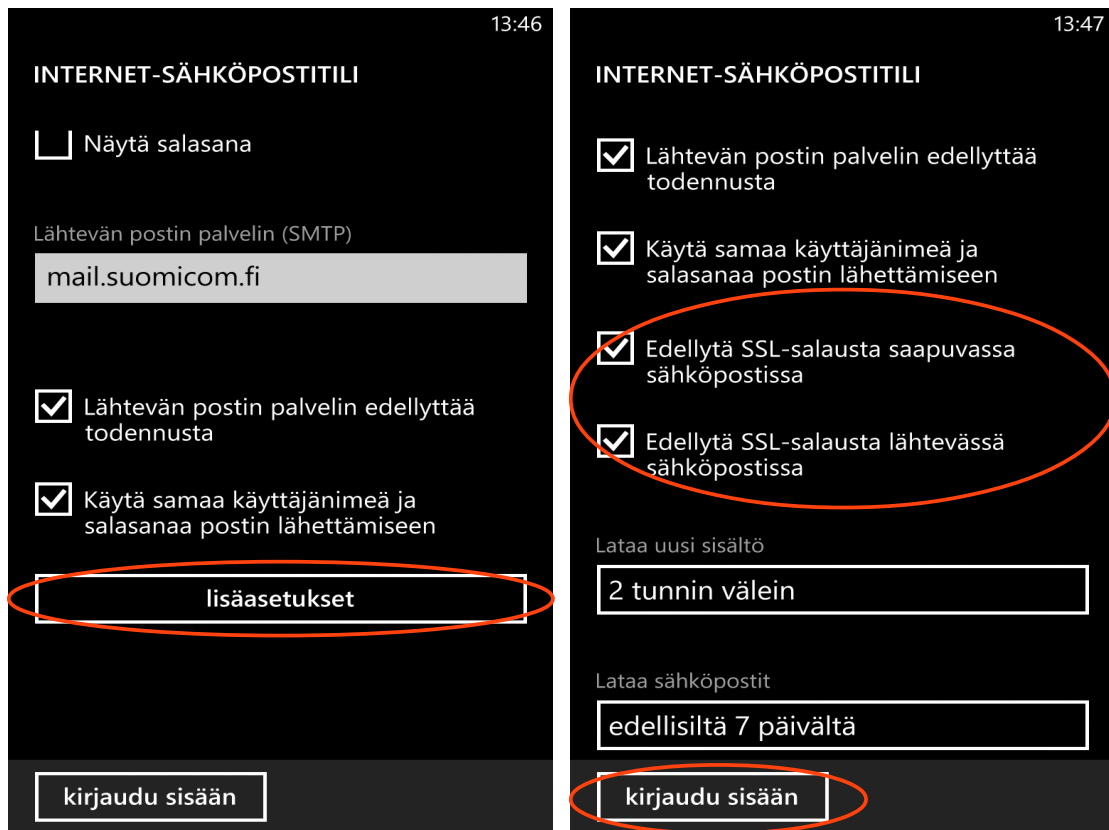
13:46

INTERNET-SÄHKÖPOSTITILI

Näytä salasana

Lähtevän postin palvelin (SMTP)

mail.suomicom.fi

Lähtevän postin palvelin edellyttää todennusta

Käytä samaa käyttäjänimeä ja salasanaa postin lähettämiseen

lisäasetukset

kirjaudu sisään

13:47

INTERNET-SÄHKÖPOSTITILI

Lähtevän postin palvelin edellyttää todennusta

Käytä samaa käyttäjänimeä ja salasanaa postin lähettämiseen

Edellytä SSL-salausta saapuvassa sähköpostissa

Edellytä SSL-salausta lähtevässä sähköpostissa

Lataa uusi sisältö

2 tunnin välein

Lataa sähköpostit

edellisiltä 7 päivältä

kirjaudu sisään